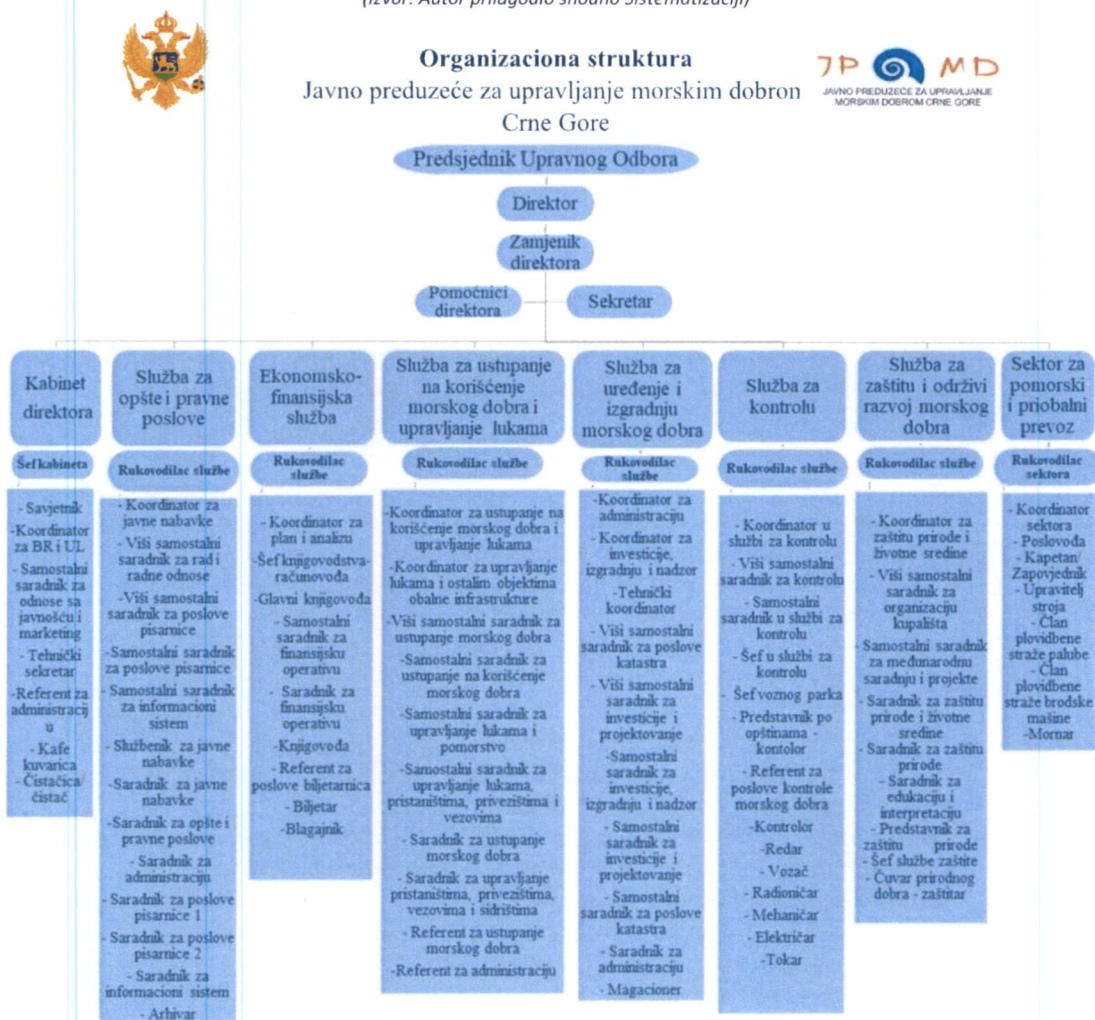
(Izvor: Autor prilagodio shodno sistematizaciji)

Organizaciona struktura
Javno preduzeće za upravljanje morskim dobron Crne Gore

JP MD
JAVNO PREDUZEĆE ZA UPRAVLJANJE MORSKIM DOBROM CRNE GORE

Predsjednik Upravnog Odbora

Direktor

Zamjenik direktora

Pomoćnici direktora

Sekretar

Kabinet direktora

Šef kabineta

- Savjetnik
-Koordinator za BR i UL
- Samostalni saradnik za odnose sa javnošću i marketing
- Tehnički sekretar
-Referent za administracij u
- Kafe kuvarica
- Čistačica/ čistač

Služba za opšte i pravne poslove

Rukovodilac službe

- Koordinator za javne nabavke
- Viši samostalni saradnik za rad i radne odnose
-Viši samostalni saradnik za poslove pisarnice
-Samostalni saradnik za poslove pisarnice
- Samostalni saradnik za informacioni sistem
- Službenik za javne nabavke
-Saradnik za javne nabavke
-Saradnik za opšte i pravne poslove
- Saradnik za administraciju
- Saradnik za poslove pisarnice 1
- Saradnik za poslove pisarnice 2
- Saradnik za informacioni sistem
- Arhivar

Ekonomsko-finansijska služba

Rukovodilac službe

- Koordinator za plan i analizu
-Šef knjigovodstva-računovođa
-Glavni knjigovođa
- Samostalni saradnik za finansijsku operativu
- Saradnik za finansijsku operativu
-Knjigovođa
- Referent za poslove biljetarnica
- Biljetar
-Blagajnik

Služba za ustupanje na korišćenje morskog dobra i upravljanje lukama

Rukovodilac službe

-Koordinator za ustupanje na korišćenje morskog dobra i upravljanje lukama
-Koordinator za upravljanje lukama i ostalim objektima obalne infrastrukture
-Viši samostalni saradnik za ustupanje morskog dobra
-Samostalni saradnik za ustupanje na korišćenje morskog dobra
-Samostalni saradnik za upravljanje lukama i pomorstvo
-Samostalni saradnik za upravljanje lukama, pristaništima, privezištima i vezovima
- Saradnik za ustupanje morskog dobra
- Saradnik za upravljanje pristaništima, privezištima, vezovima i sidrištima
- Referent za ustupanje morskog dobra
-Referent za administraciju

Služba za uređenje i izgradnju morskog dobra

Rukovodilac službe

-Koordinator za administraciju
- Koordinator za investicije, izgradnju i nadzor
-Tehnički koordinator
- Viši samostalni saradnik za poslove katastra
- Viši samostalni saradnik za investicije i projektovanje
-Samostalni saradnik za investicije, izgradnju i nadzor
- Samostalni saradnik za investicije i projektovanje
- Samostalni saradnik za poslove katastra
- Saradnik za administraciju
- Magacioner

Služba za kontrolu

Rukovodilac službe

- Koordinator u službi za kontrolu
- Viši samostalni saradnik za kontrolu
- Samostalni saradnik u službi za kontrolu
- Šef u službi za kontrolu
- Šef voznog parka
- Predstavnik po opštinama - kontolor
- Referent za poslove kontrole morskog dobra
-Kontrolor
-Redar
- Vozač
- Radioničar
- Mehaničar
- Električar
-Tokar

Služba za zaštitu i održivi razvoj morskog dobra

Rukovodilac službe

- Koordinator za zaštitu prirode i životne sredine
- Viši samostalni saradnik za organizaciju kupališta
- Samostalni saradnik za međunarodnu saradnju i projekte
- Saradnik za zaštitu prirode i životne sredine
- Saradnik za zaštitu prirode
- Saradnik za edukaciju i interpretaciju
- Predstavnik za zaštitu prirode
- Šef službe zaštite
- Čuvar prirodnog dobra - zaštitar

Sektor za pomorski i priobalni prevoz

Rukovodilac sektora

- Koordinator sektora
- Poslovođa
- Kapetan/ Zapovjednik
- Upravitelj stroja
- Član plovidbene straže palube
- Član plovidbene straže brodske mašine
-Mornar